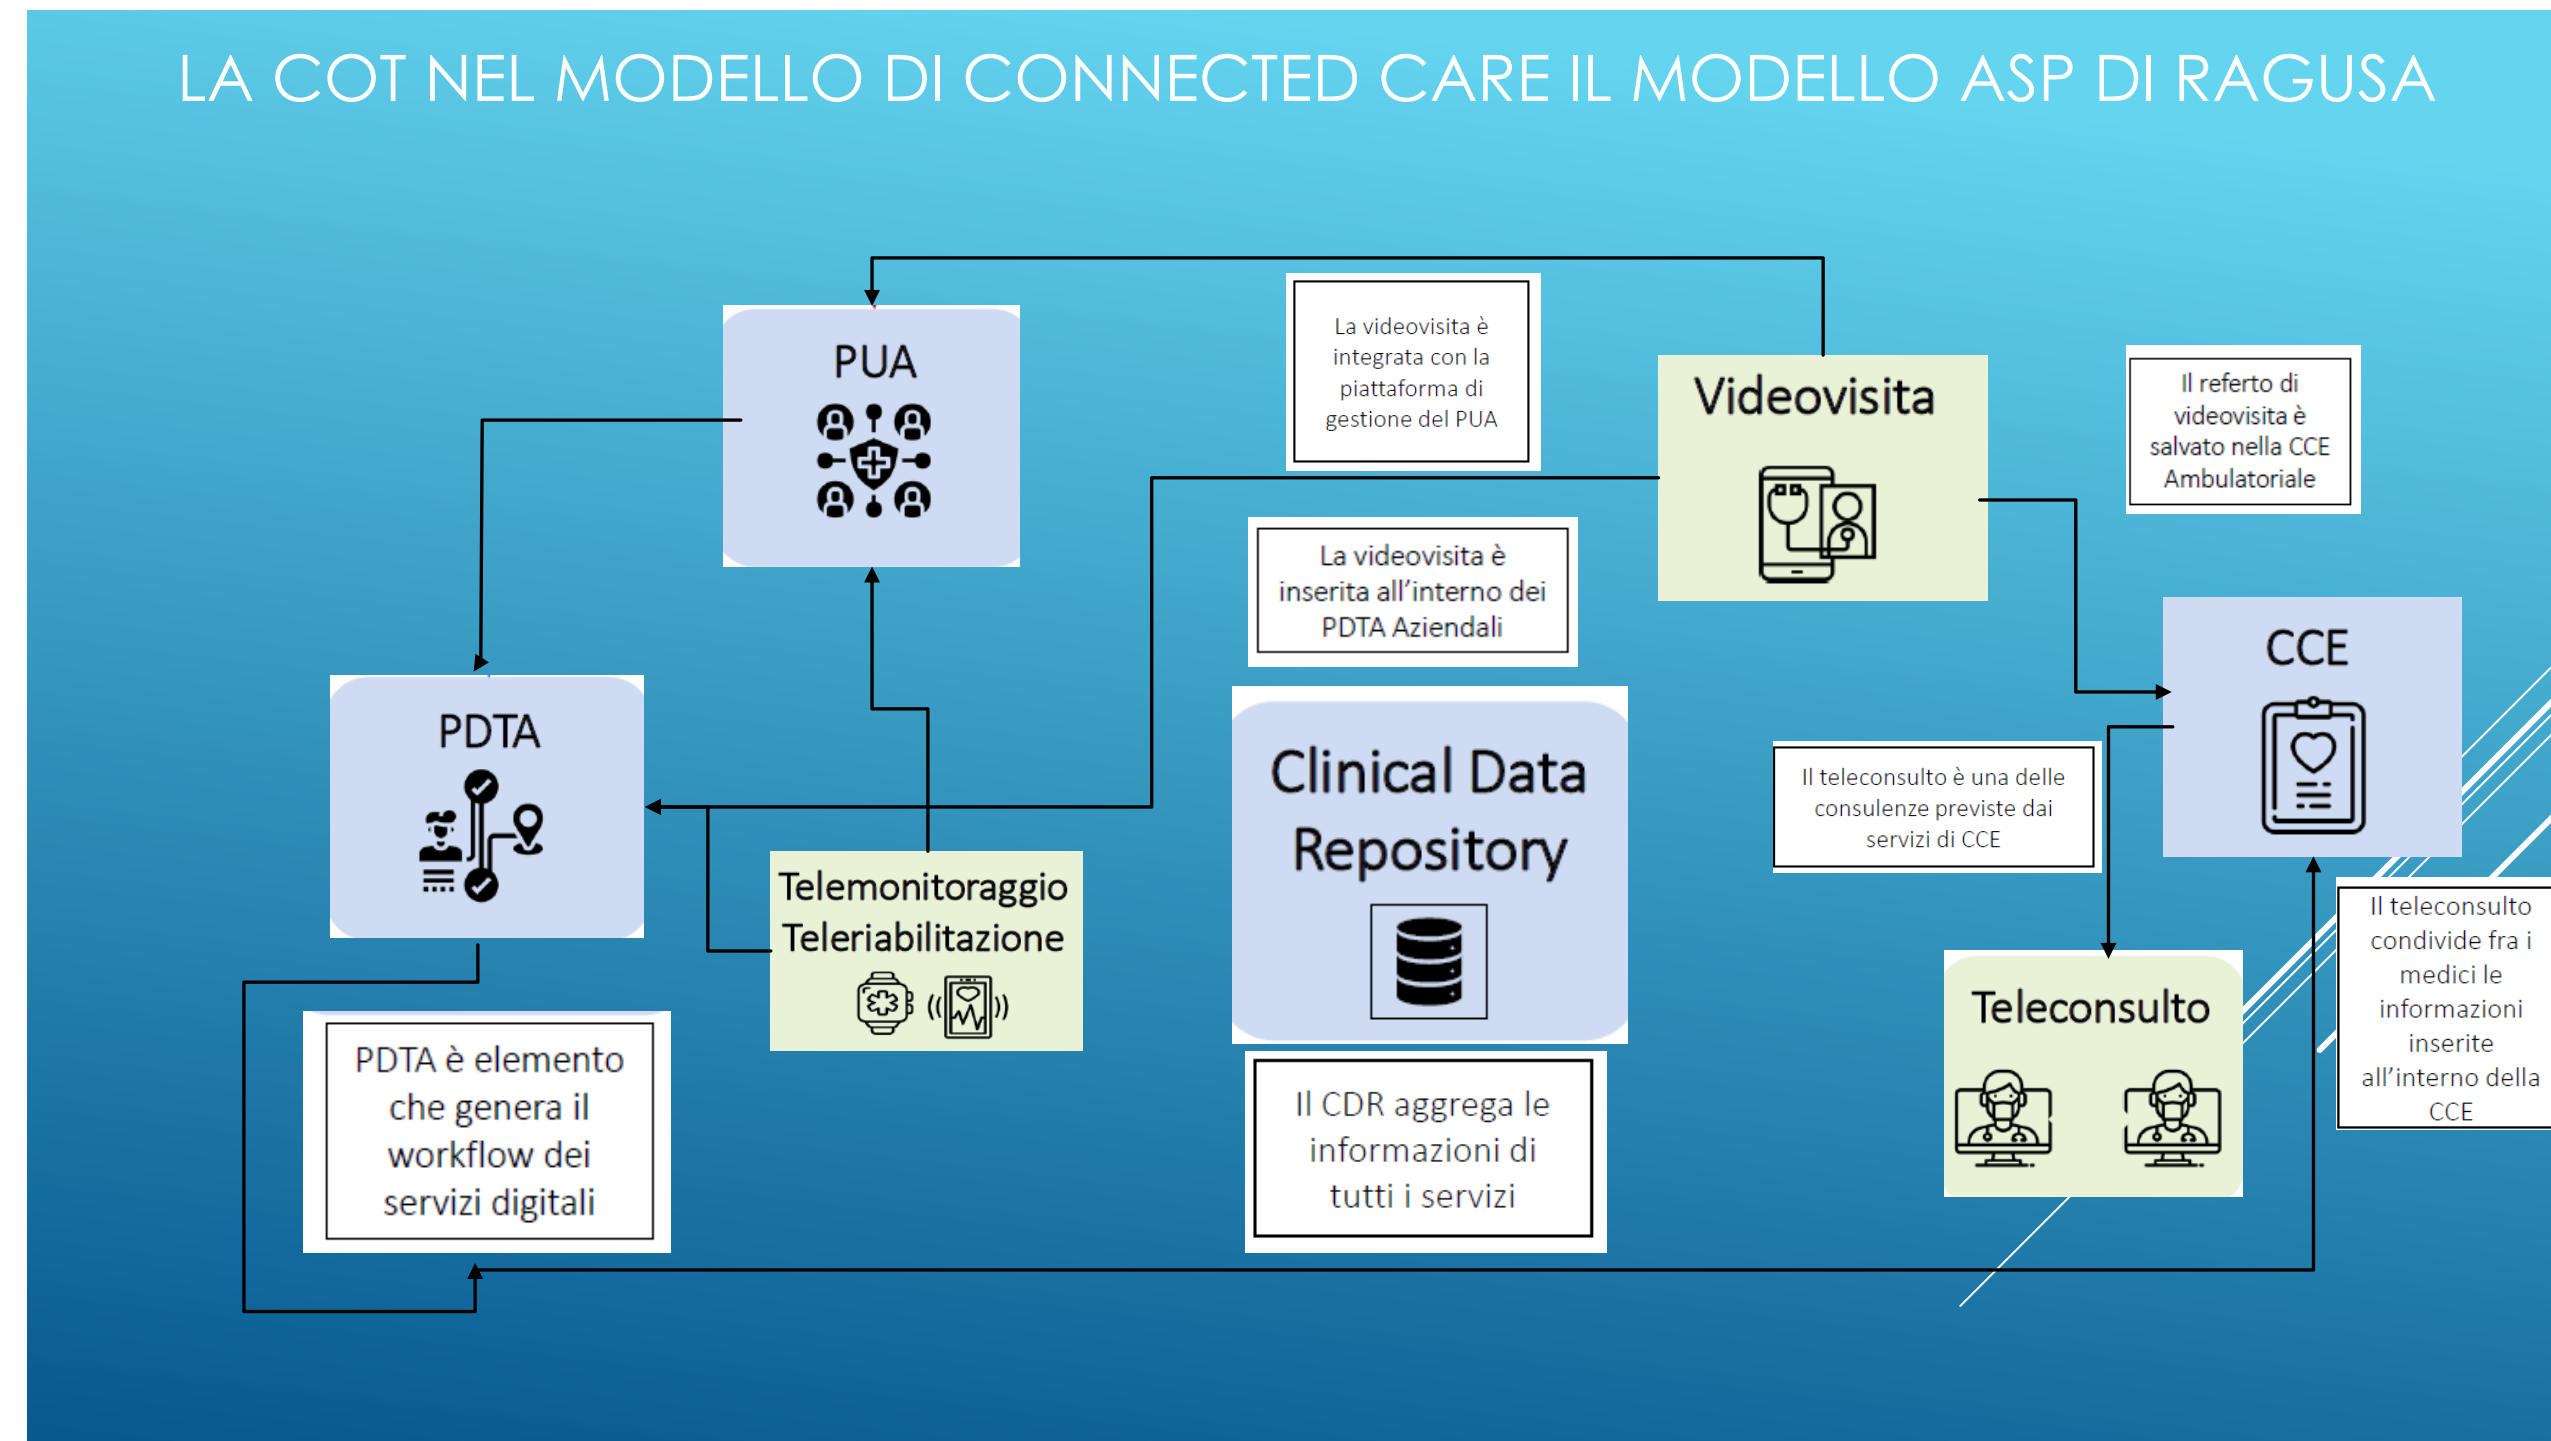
LA COT NEL MODELLO DI CONNECTED CARE IL MODELLO ASP DI RAGUSA

PUA

La videovisita è integrata con la piattaforma di gestione del PUA

Videovisita

Il referto di videovisita è salvato nella CCE Ambulatoriale

La videovisita è inserita all'interno dei PDTA Aziendali

PDTA

Clinical Data Repository

CCE

Il teleconsulto è una delle consulenze previste dai servizi di CCE

Telemonitoraggio Teleriabilitazione

Il teleconsulto condivide fra i medici le informazioni inserite all'interno della CCE

Teleconsulto

PDTA è elemento che genera il workflow dei servizi digitali

Il CDR aggrega le informazioni di tutti i servizi